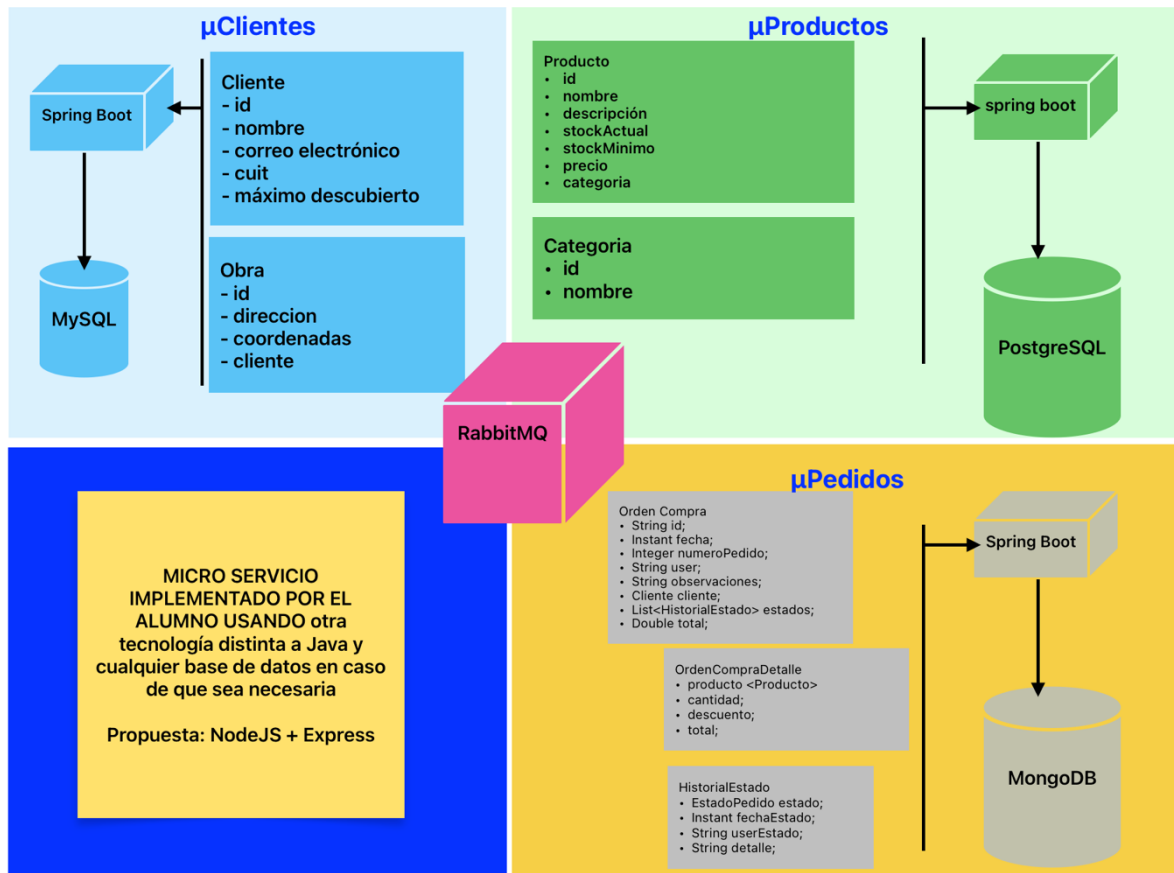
µClientes

Spring Boot

MySQL

Cliente
- id
- nombre
- correo electrónico
- cuit
- máximo descubierto

Obra
- id
- direccion
- coordenadas
- cliente

µProductos

Producto
• id
• nombre
• descripción
• stockActual
• stockMinimo
• precio
• categoria

Categoria
• id
• nombre

spring boot

PostgreSQL

RabbitMQ

MICRO SERVICIO IMPLEMENTADO POR EL ALUMNO USANDO otra tecnología distinta a Java y cualquier base de datos en caso de que sea necesaria

Propuesta: NodeJS + Express

µPedidos

Orden Compra
• String id;
• Instant fecha;
• Integer numeroPedido;
• String user;
• String observaciones;
• Cliente cliente;
• List<HistorialEstado> estados;
• Double total;

OrdenCompraDetalle
• producto <Producto>
• cantidad;
• descuento;
• total;

HistorialEstado
• EstadoPedido estado;
• Instant fechaEstado;
• String userEstado;
• String detalle;

Spring Boot

MongoDB